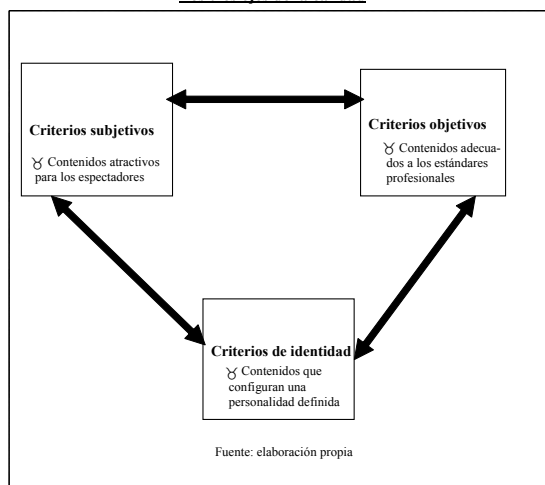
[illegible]

Criterios subjetivos

♉ Contenidos atractivos para los espectadores

Criterios objetivos

♉ Contenidos adecuados a los estándares profesionales

Criterios de identidad

♉ Contenidos que configuran una personalidad definida

Fuente: elaboración propia